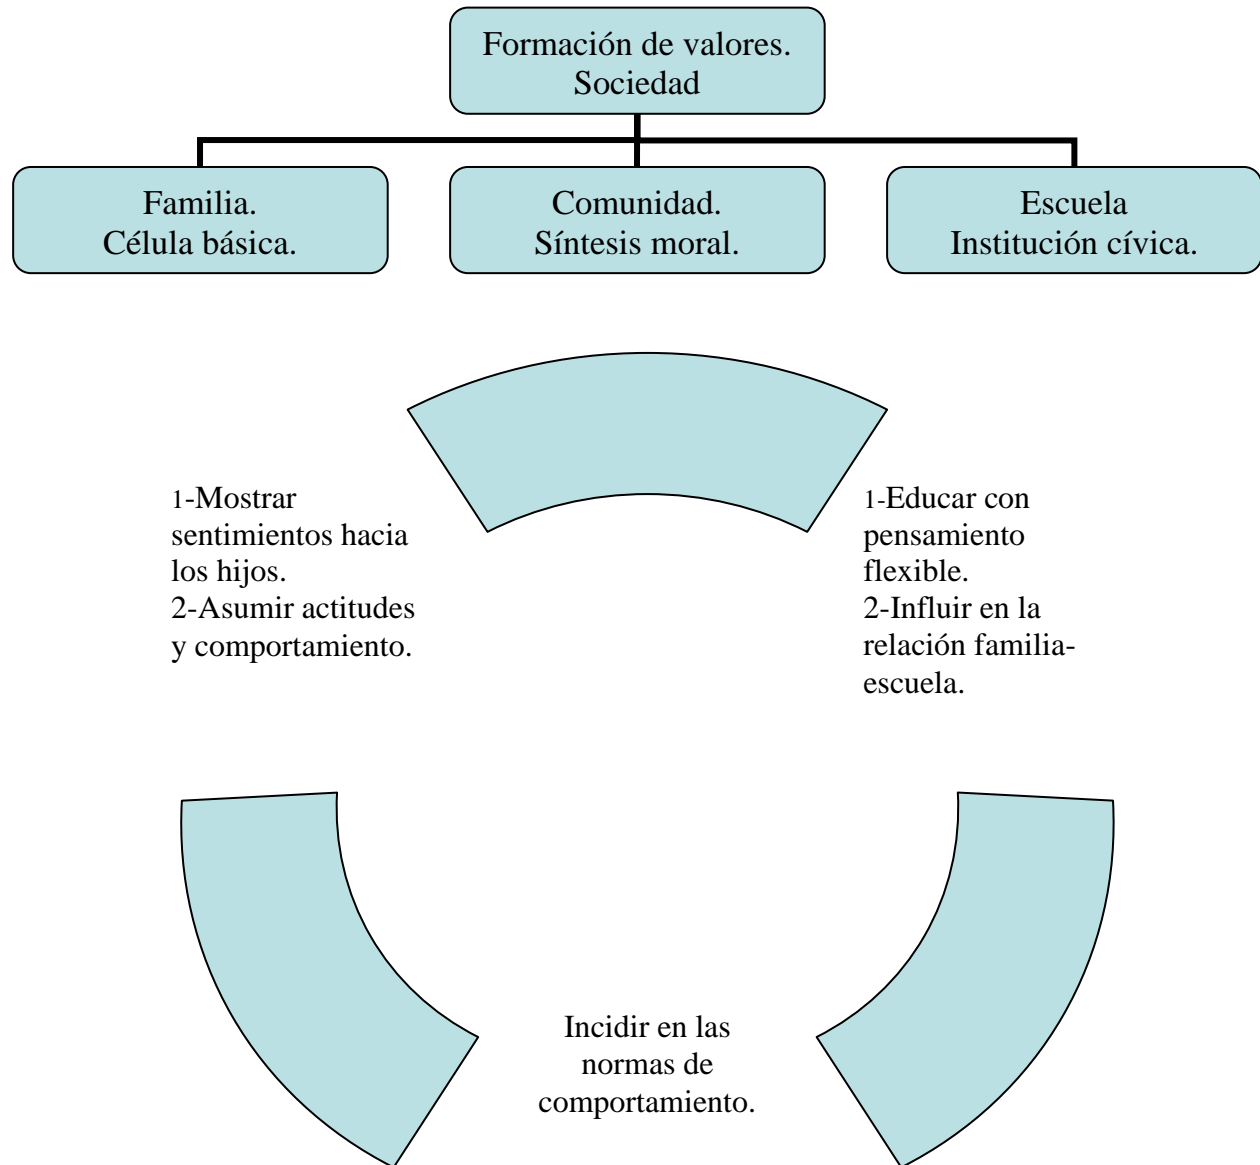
Formación de valores.
Sociedad

Familia.
Célula básica.

Comunidad.
Síntesis moral.

Escuela
Institución cívica.

1-Mostrar sentimientos hacia los hijos.
2-Asumir actitudes y comportamiento.

1-Educar con pensamiento flexible.
2-Influir en la relación familia-escuela.

Incidir en las normas de comportamiento.